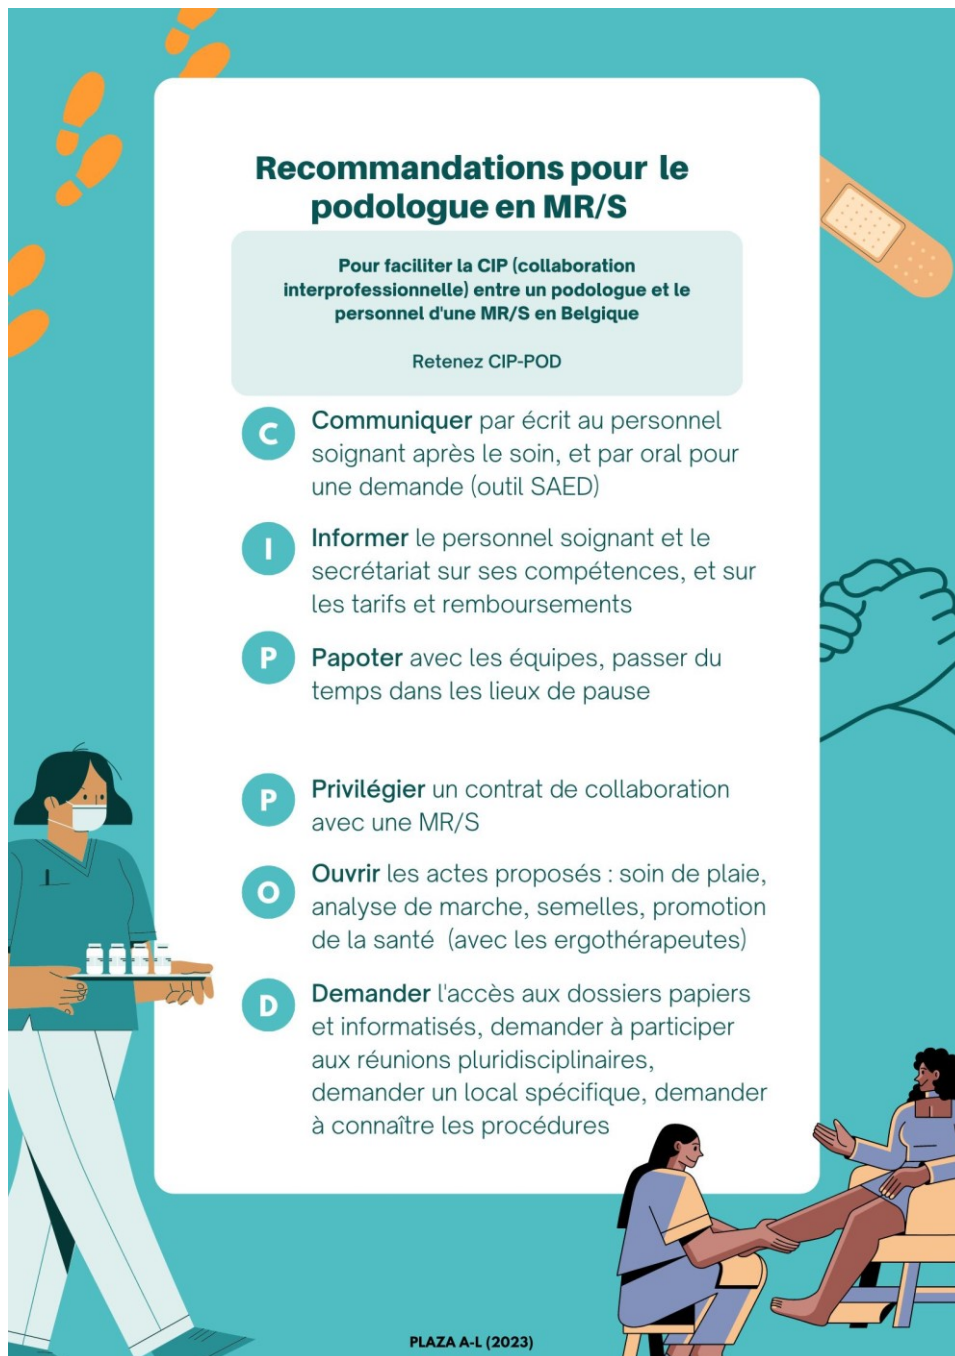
Recommandations pour le podologue en MR/S

Pour faciliter la CIP (collaboration interprofessionnelle) entre un podologue et le personnel d'une MR/S en Belgique

Retenez CIP-POD

C Communiquer par écrit au personnel soignant après le soin, et par oral pour une demande (outil SAED)

I Informer le personnel soignant et le secrétariat sur ses compétences, et sur les tarifs et remboursements

P Papoter avec les équipes, passer du temps dans les lieux de pause

P Privilégier un contrat de collaboration avec une MR/S

O Ouvrir les actes proposés : soin de plaie, analyse de marche, semelles, promotion de la santé (avec les ergothérapeutes)

D Demander l'accès aux dossiers papiers et informatisés, demander à participer aux réunions pluridisciplinaires, demander un local spécifique, demander à connaître les procédures

PLAZA A-L (2023)